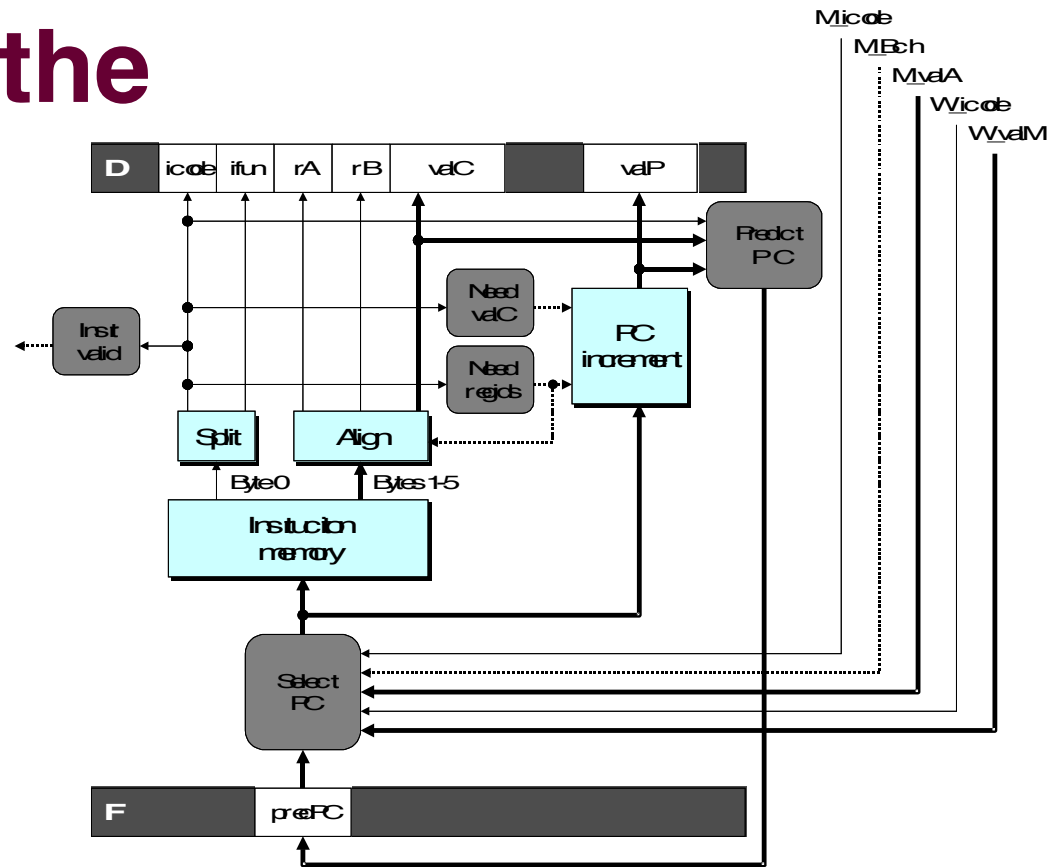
the

M_icode
M_Bch
M_valA
W_icode
W_valM

D icode ifun rA rB valC valP

Predict PC

Need valC

PC increment

Instr valid

Need regids

Split

Align

Byte 0

Bytes 1-5

Instruction memory

Select PC

F predPC